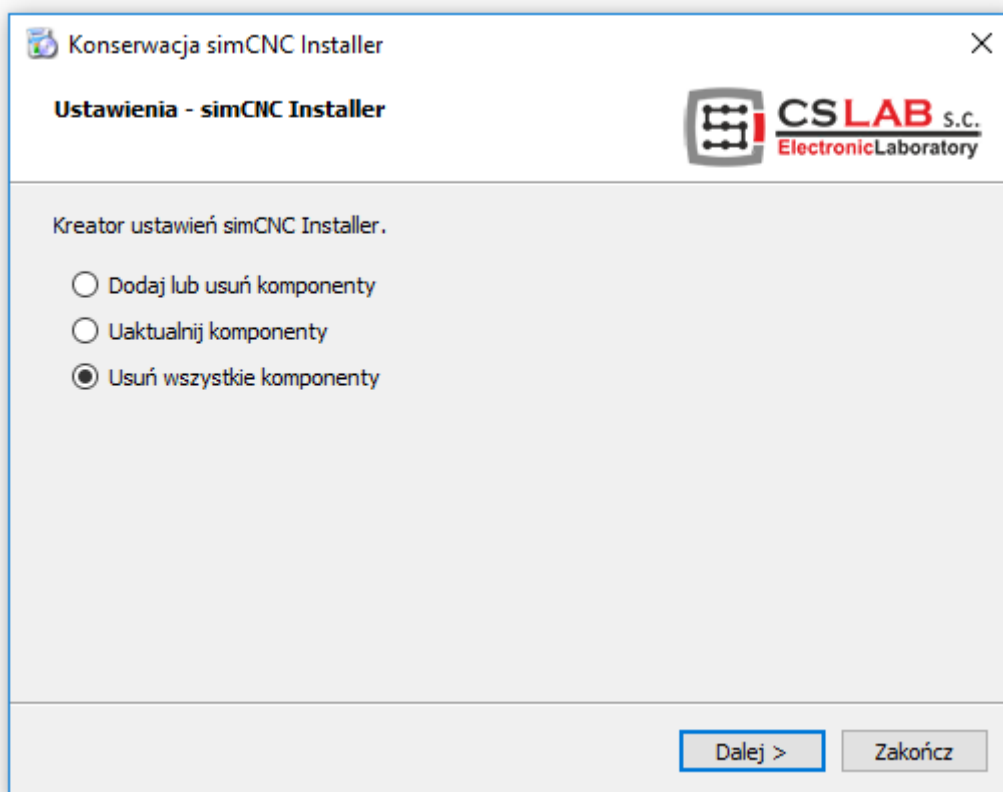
Konserwacja simCNC Installer

×

Ustawienia - simCNC Installer

CSLAB s.c.
ElectronicLaboratory

Kreator ustawień simCNC Installer.

Dodaj lub usuń komponenty

Uaktualnij komponenty

Usuń wszystkie komponenty

Dalej >

Zakończ